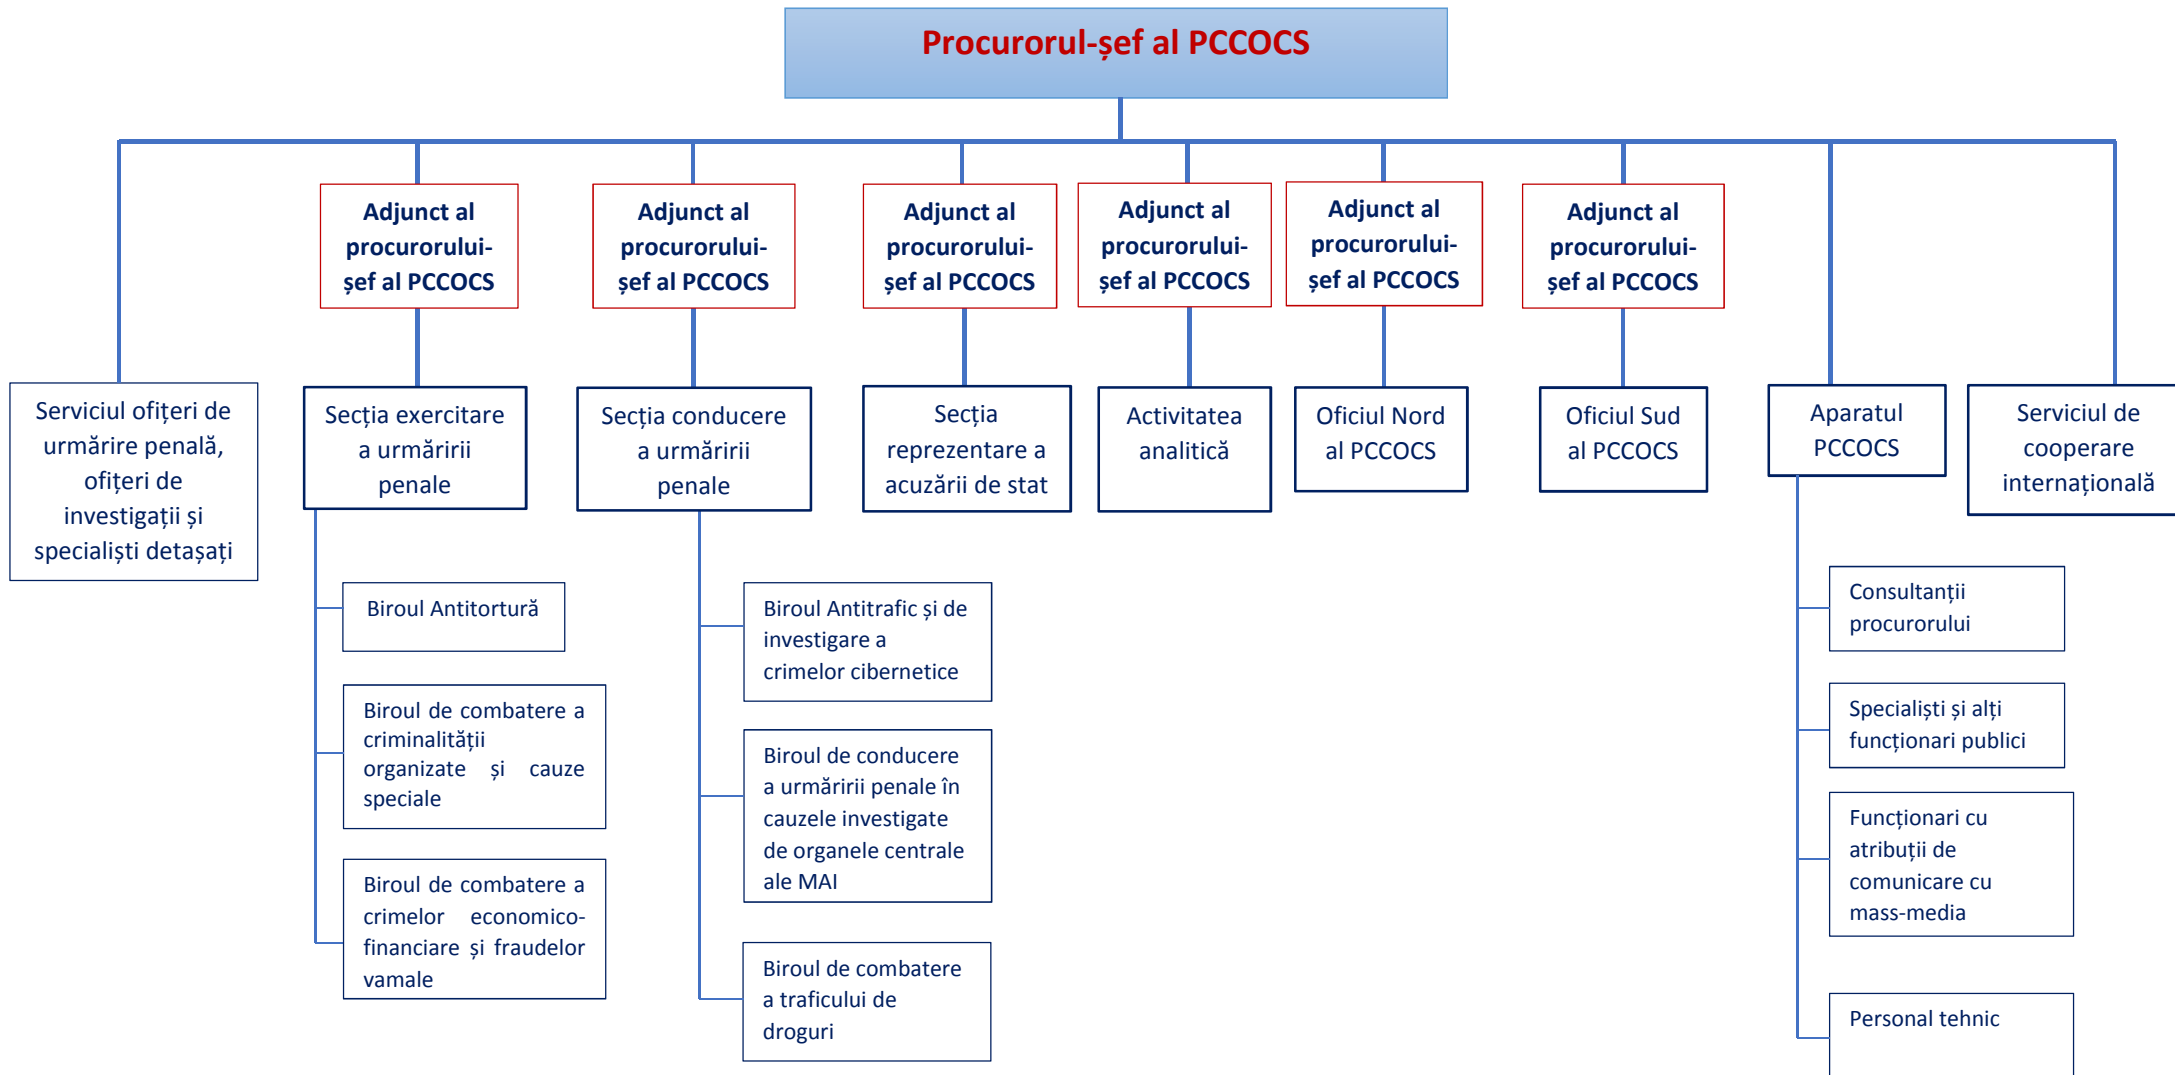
Procurorul-şef al PCCOCS

Adjunct al procurorului-şef al PCCOCS

Adjunct al procurorului-şef al PCCOCS

Adjunct al procurorului-şef al PCCOCS

Adjunct al procurorului-şef al PCCOCS

Adjunct al procurorului-şef al PCCOCS

Adjunct al procurorului-şef al PCCOCS

Serviciul ofiţeri de urmărire penală, ofiţeri de investigaţii şi specialişti detaşaţi

Secţia exercitare a urmăririi penale

Secţia conducere a urmăririi penale

Secţia reprezentare a acuzării de stat

Activitatea analitică

Oficiul Nord al PCCOCS

Oficiul Sud al PCCOCS

Aparatul PCCOCS

Serviciul de cooperare internaţională

Biroul Antitortură

Biroul de combatere a criminalităţii organizate şi cauze speciale

Biroul de combatere a crimelor economico-financiare şi fraudelor vamale

Biroul Antitrafic şi de investigare a crimelor cibernetice

Biroul de conducere a urmăririi penale în cauzele investigate de organele centrale ale MAI

Biroul de combatere a traficului de droguri

Consultanţii procurorului

Specialişti şi alţi funcţionari publici

Funcţionari cu atribuţii de comunicare cu mass-media

Personal tehnic